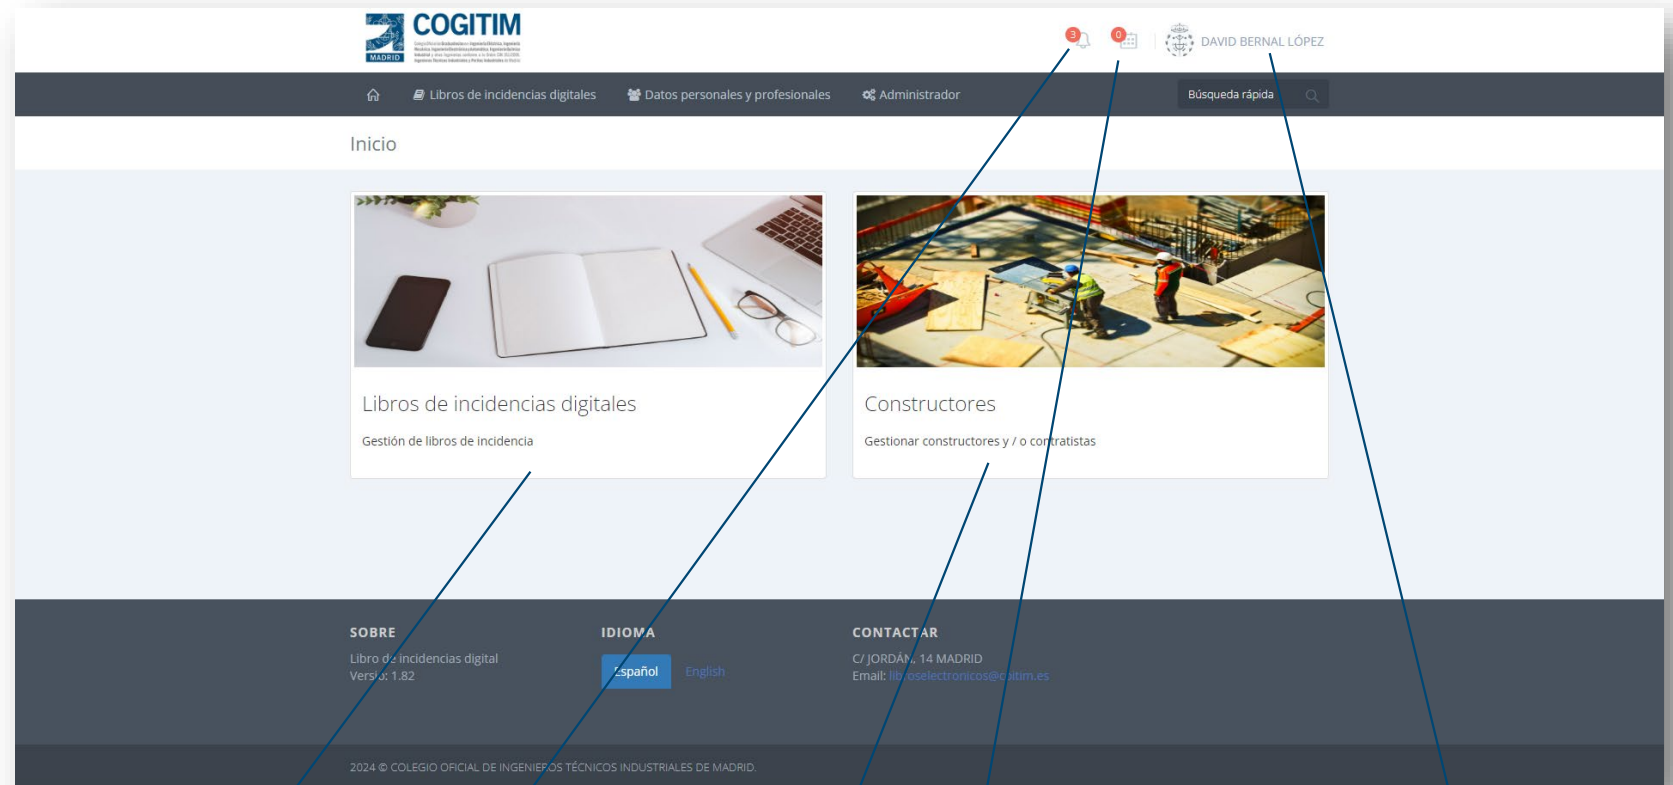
COGITIM

MADRID

3

0

DAVID BERNAL LÓPEZ

Libros de incidencias digitales

Datos personales y profesionales

Administrador

Búsqueda rápida

Inicio

Libros de incidencias digitales

Gestión de libros de incidencia

Constructores

Gestionar constructores y / o contratistas

SOBRE

Libro de incidencias digital
Versión: 1.82

IDIOMA

Español

English

CONTACTAR

C/ JORDÁN, 14 MADRID
Email: libroselectronicos@coitim.es

2024 © COLEGIO OFICIAL DE INGENIEROS TÉCNICOS INDUSTRIALES DE MADRID.